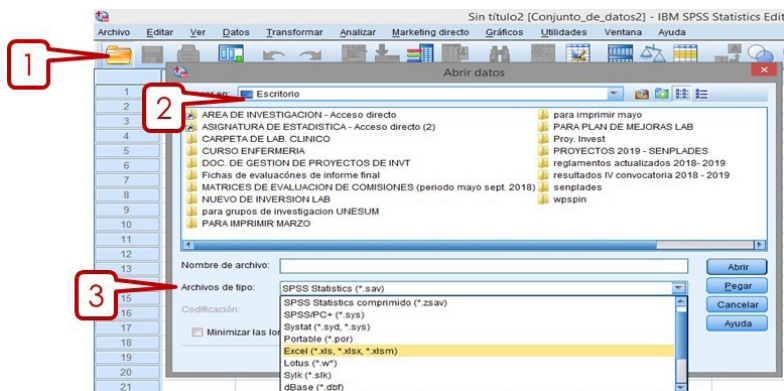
Sin título2 [Conjunto_de_datos2] - IBM SPSS Statistics Edit

Archivo Editar Ver Datos Transformar Analizar Marketing directo Gráficos Utilidades Ventana Ayuda

1

Abrir datos

2

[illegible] en: Escritorio

AREA DE INVESTIGACION - Acceso directo
ASIGNATURA DE ESTADISTICA - Acceso directo (2)
CARPETA DE LAB. CLINICO
CURSO ENFERMERIA
DOC. DE GESTION DE PROYECTOS DE INVT
Fichas de evaluacónes de informe final
MATRICES DE EVALUACION DE COMISIONES (periodo mayo sept. 2018)
NUEVO DE INVERSION LAB
para grupos de investigacion UNESUM
PARA IMPRIMIR MARZO

para imprimir mayo
PARA PLAN DE MEJORAS LAB
Proy. Invest
PROYECTOS 2019 - SENPLADES
reglamentos actualizados 2018- 2019
resultados IV convocatoria 2018 - 2019
senplades
wpspin

Nombre de archivo:

3

Archivos de tipo: SPSS Statistics (*.sav)

Codificación:

Minimizar las lo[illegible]

SPSS Statistics comprimido (*.zsav)
SPSS/PC+ (*.sys)
Systat (*.syd, *.sys)
Portable (*.por)
Excel (*.xls, *.xlsx, *.xlsm)
Lotus (*.w*)
Sylk (*.slk)
dBase (*.dbf)

Abrir
Pegar
Cancelar
Ayuda

1
2
3
4
5
6
7
8
9
10
11
12
13
15
16
17
18
19
20
21